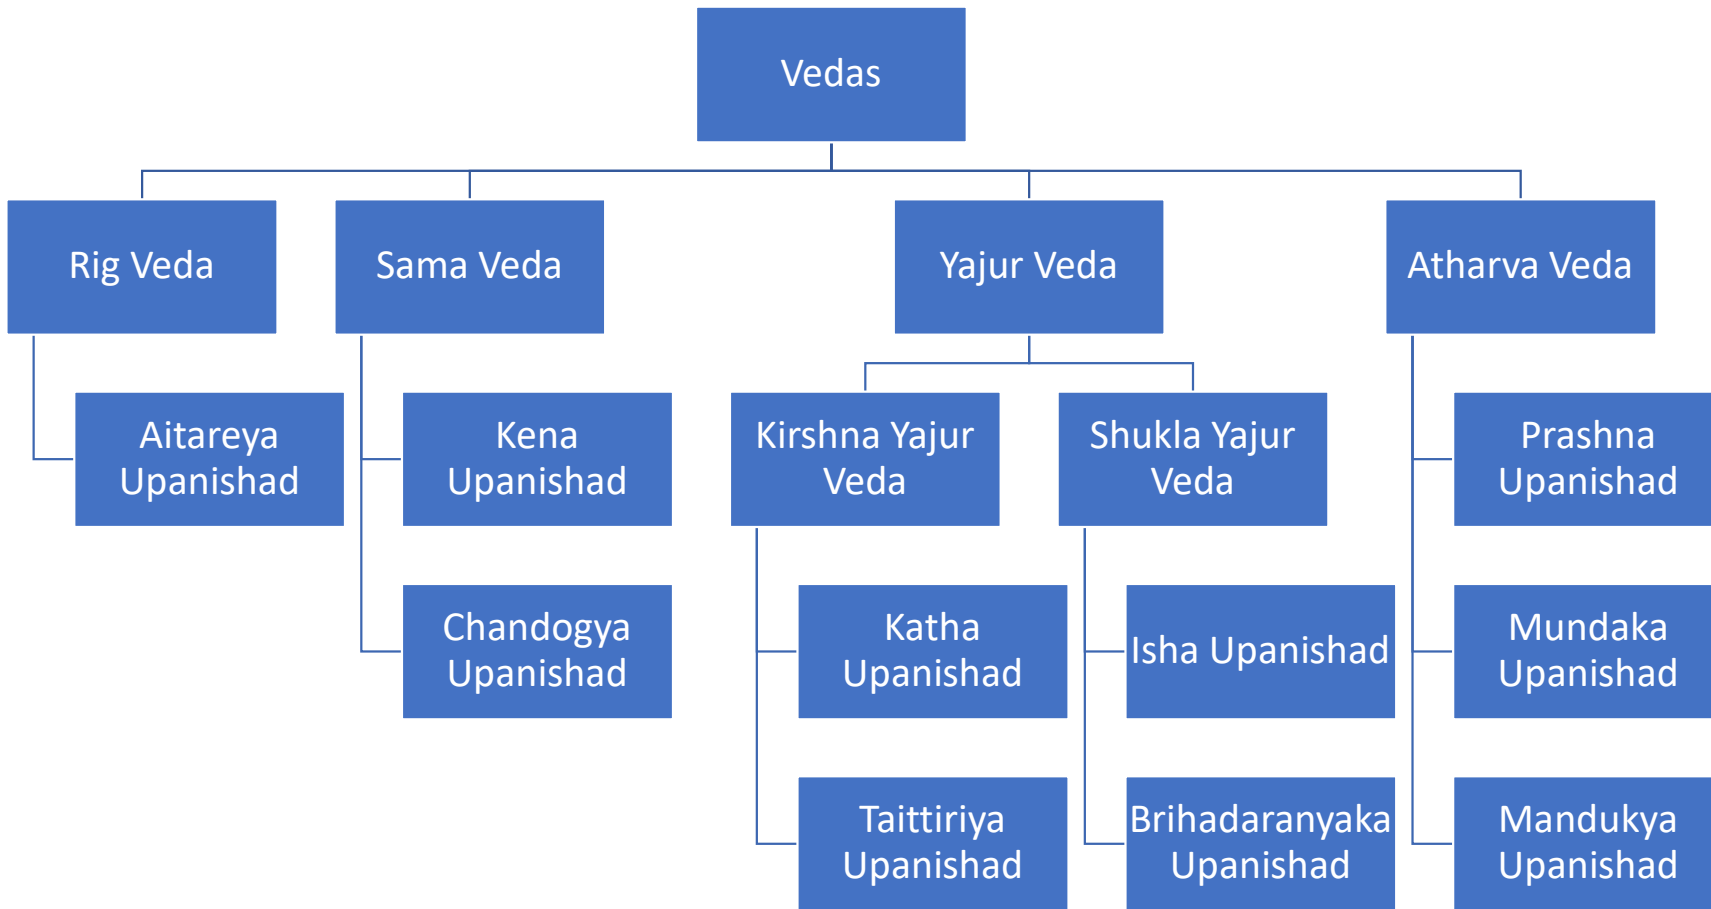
Vedas

Rig Veda

Aitareya Upanishad

Sama Veda

Kena Upanishad

Chandogya Upanishad

Yajur Veda

Kirshna Yajur Veda

Katha Upanishad

Taittiriya Upanishad

Shukla Yajur Veda

Isha Upanishad

Brihadaranyaka Upanishad

Atharva Veda

Prashna Upanishad

Mundaka Upanishad

Mandukya Upanishad